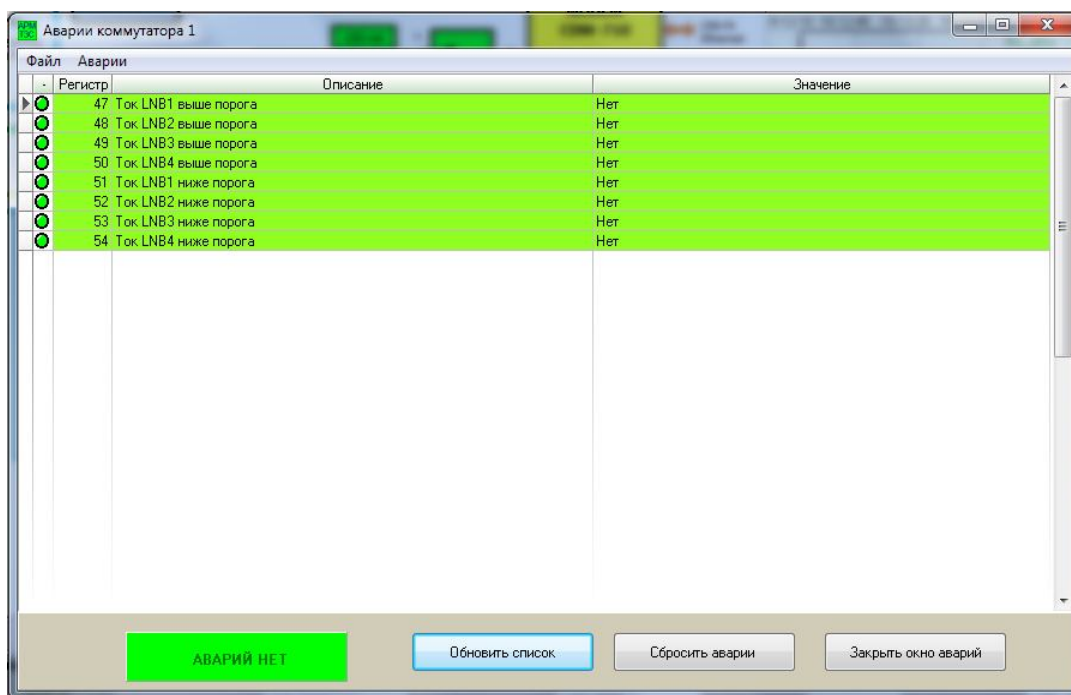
Аварии коммутатора 1

Файл Аварии

| · | Регистр | Описание | Значение |
|---|---|---|---|
| | 47 | Ток LNB1 выше порога | Нет |
| | 48 | Ток LNB2 выше порога | Нет |
| | 49 | Ток LNB3 выше порога | Нет |
| | 50 | Ток LNB4 выше порога | Нет |
| | 51 | Ток LNB1 ниже порога | Нет |
| | 52 | Ток LNB2 ниже порога | Нет |
| | 53 | Ток LNB3 ниже порога | Нет |
| | 54 | Ток LNB4 ниже порога | Нет |

АВАРИЙ НЕТ

Обновить список

Сбросить аварии

Закрыть окно аварий